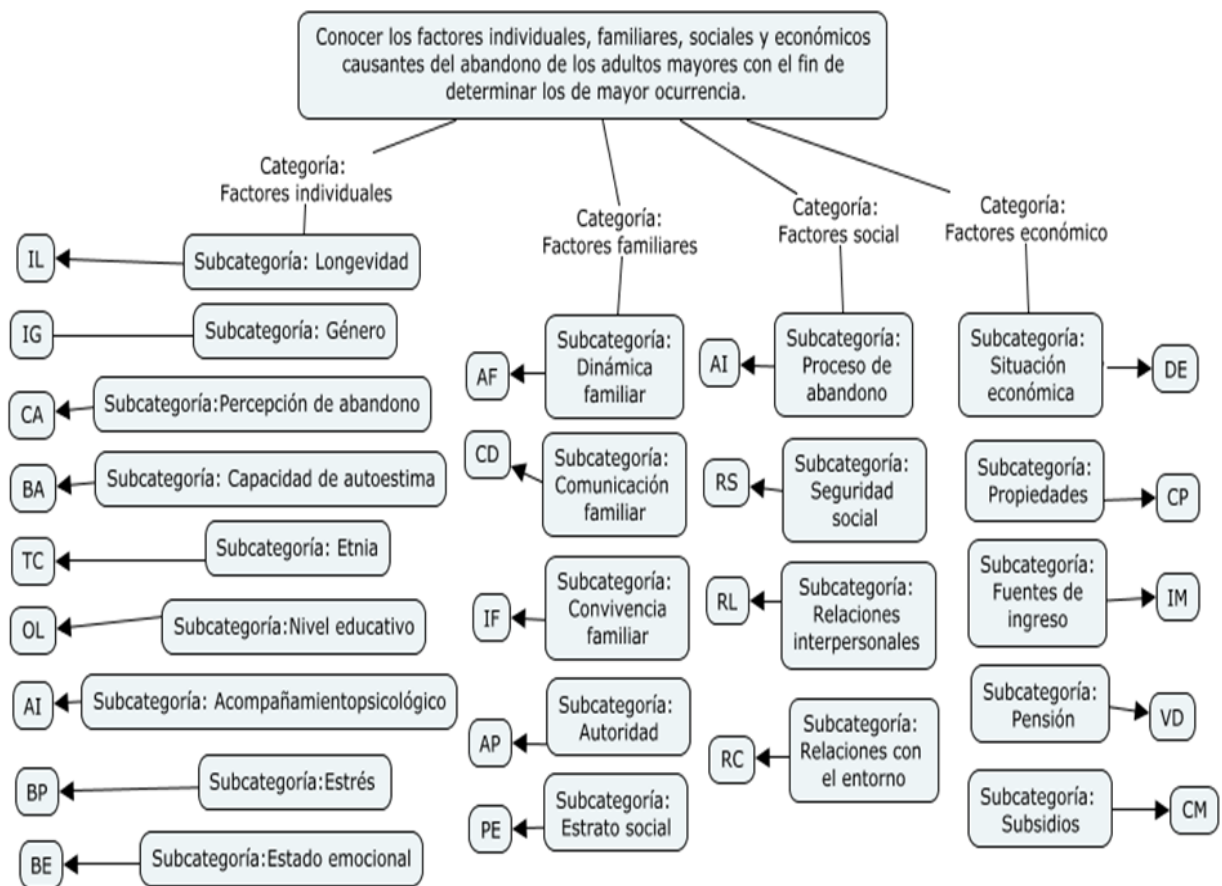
Conocer los factores individuales, familiares, sociales y económicos causantes del abandono de los adultos mayores con el fin de determinar los de mayor ocurrencia.

Categoría: Factores individuales

Subcategoría: Longevidad
IL

Subcategoría: Género
IG

Subcategoría:Percepción de abandono
CA

Subcategoría: Capacidad de autoestima
BA

Subcategoría: Etnia
TC

Subcategoría:Nivel educativo
OL

Subcategoría: Acompañamientopsicológico
AI

Subcategoría:Estrés
BP

Subcategoría:Estado emocional
BE

Categoría: Factores familiares

Subcategoría: Dinámica familiar
AF

Subcategoría: Comunicación familiar
CD

Subcategoría: Convivencia familiar
IF

Subcategoría: Autoridad
AP

Subcategoría: Estrato social
PE

Categoría: Factores social

Subcategoría: Proceso de abandono
AI

Subcategoría: Seguridad social
RS

Subcategoría: Relaciones interpersonales
RL

Subcategoría: Relaciones con el entorno
RC

Categoría: Factores económico

Subcategoría: Situación económica
DE

Subcategoría: Propiedades
CP

Subcategoría: Fuentes de ingreso
IM

Subcategoría: Pensión
VD

Subcategoría: Subsidios
CM